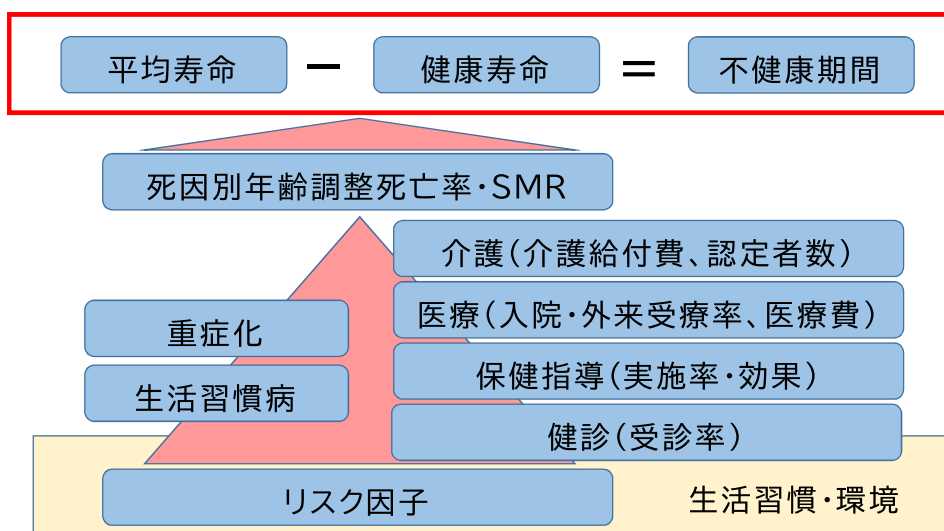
平均寿命 ー 健康寿命 ＝ 不健康期間

死因別年齢調整死亡率・SMR

介護（介護給付費、認定者数）

医療（入院・外来受療率、医療費）

重症化

保健指導（実施率・効果）

生活習慣病

健診（受診率）

リスク因子

生活習慣・環境